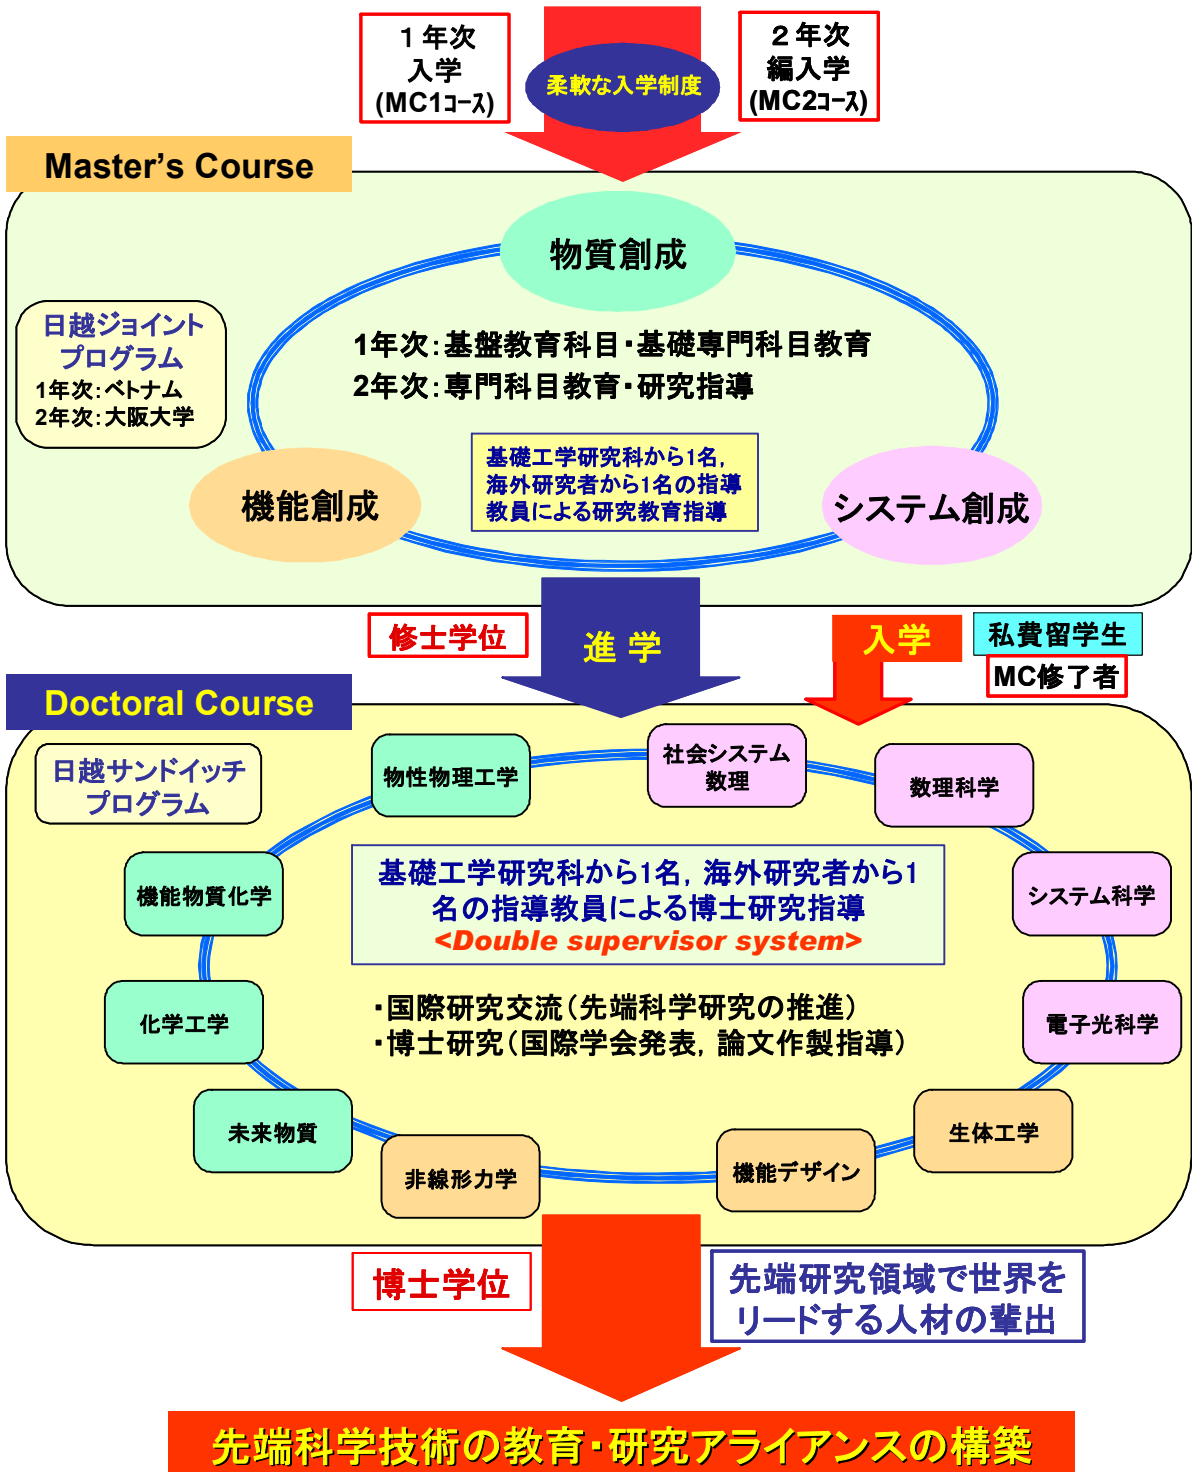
１年次
入学
(MC1ｺｰｽ)

柔軟な入学制度

２年次
編入学
(MC2ｺｰｽ)

Master's Course

物質創成

日越ジョイント
プログラム
1年次:ベトナム
2年次:大阪大学

1年次:基盤教育科目・基礎専門科目教育
2年次:専門科目教育・研究指導

基礎工学研究科から1名,
海外研究者から1名の指導
教員による研究教育指導

機能創成

システム創成

修士学位

進 学

入学

私費留学生

MC修了者

Doctoral Course

日越サンドイッチ
プログラム

物性物理工学

社会システム
数理

数理科学

機能物質化学

基礎工学研究科から1名, 海外研究者から1
名の指導教員による博士研究指導
<Double supervisor system>

システム科学

化学工学

・国際研究交流(先端科学研究の推進)
・博士研究(国際学会発表, 論文作製指導)

電子光科学

未来物質

非線形力学

機能デザイン

生体工学

博士学位

先端研究領域で世界を
リードする人材の輩出

先端科学技術の教育・研究アライアンスの構築